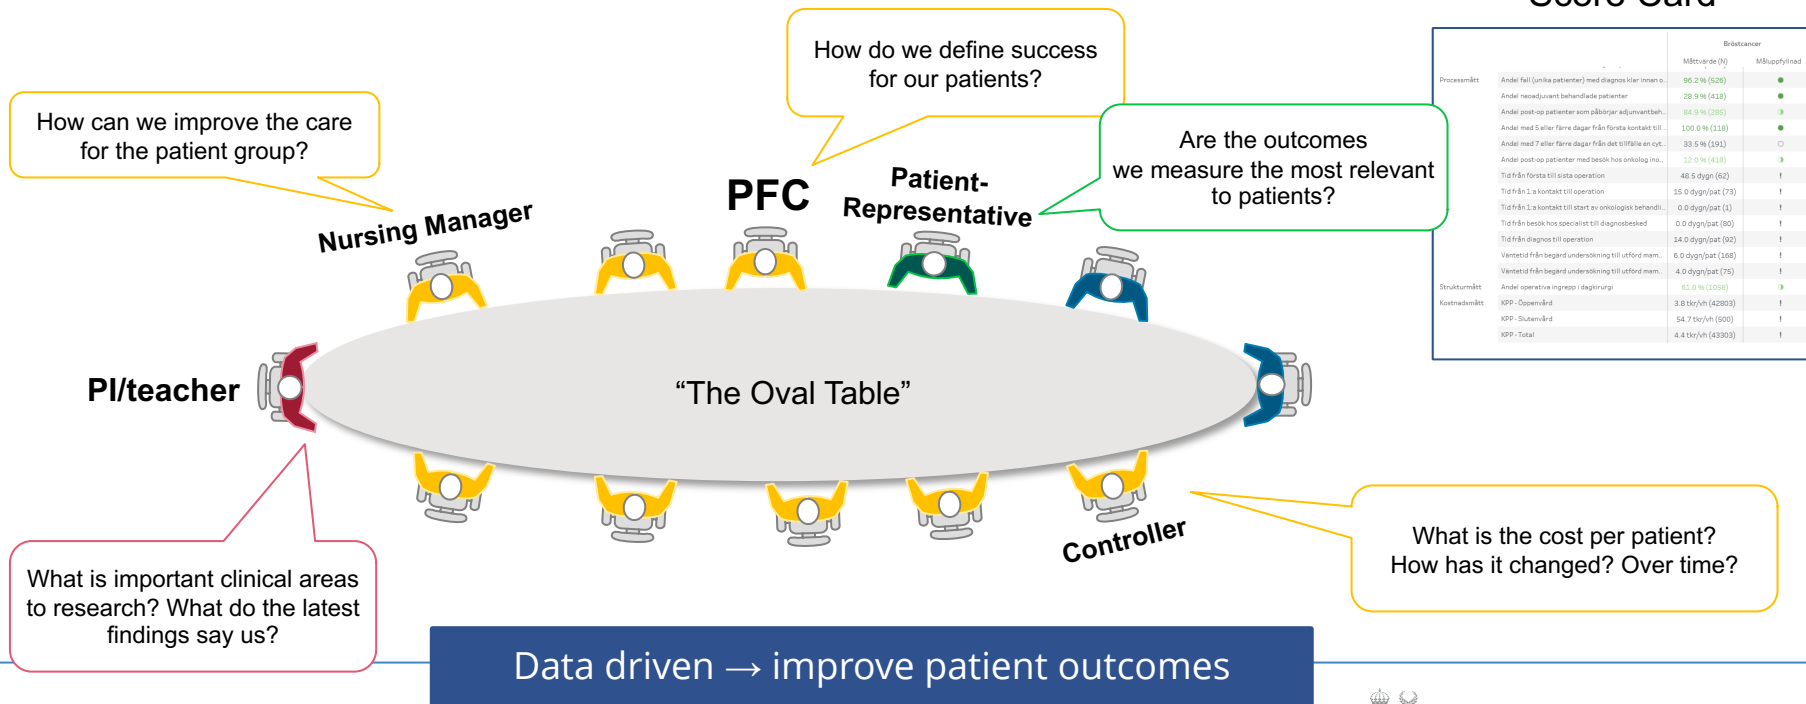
How can we improve the care for the patient group?

How do we define success for our patients?

Are the outcomes we measure the most relevant to patients?

Score Card

Nursing Manager

PFC

Patient-Representative

PI/teacher

"The Oval Table"

Controller

What is important clinical areas to research? What do the latest findings say us?

What is the cost per patient? How has it changed? Over time?

Data driven → improve patient outcomes

| | | Bröstcancer | |
|---|---|---|---|
| | | Måttvärde (N) | Måluppfyllnad |
| Processmått | Andel fall (unika patienter) med diagnos klar innan o... | 96.2 % (526) | |
| | Andel neoadjuvant behandlade patienter | 28.9 % (418) | |
| | Andel post-op patienter som påbörjar adjuvantbeh... | 84.9 % (295) | |
| | Andel med 5 eller färre dagar från första kontakt till ... | 100.0 % (118) | |
| | Andel med 7 eller färre dagar från det tillfälle en cyt... | 33.5 % (191) | |
| | Andel post-op patienter med besök hos onkolog ino... | 12.0 % (418) | |
| | Tid från första till sista operation | 48.5 dygn (62) | ! |
| | Tid från 1:a kontakt till operation | 15.0 dygn/pat (73) | ! |
| | Tid från 1:a kontakt till start av onkologisk behandl... | 0.0 dygn/pat (1) | ! |
| | Tid från besök hos specialist till diagnosbesked | 0.0 dygn/pat (80) | ! |
| | Tid från diagnos till operation | 14.0 dygn/pat (92) | ! |
| | Väntetid från begärd undersökning till utförd mam... | 6.0 dygn/pat (168) | ! |
| | Väntetid från begärd undersökning till utförd mam... | 4.0 dygn/pat (75) | ! |
| Strukturmått | Andel operativa ingrepp i dagkirurgi | 61.0 % (1058) | |
| Kostnadsmått | KPP - Öppenvård | 3.8 tkr/vh (42803) | ! |
| | KPP - Slutenvård | 54.7 tkr/vh (500) | ! |
| | KPP - Total | 4.4 tkr/vh (43303) | ! |